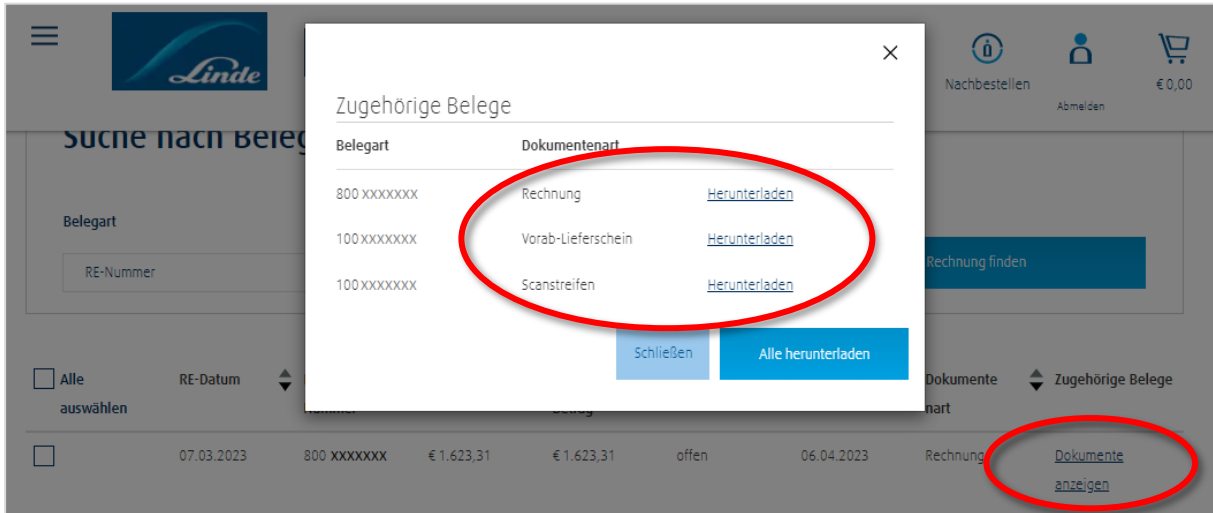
Linde

Nachbestellen

Abmelden

€ 0,00

Suche nach Beleg

Belegart

RE-Nummer

Rechnung finden

Zugehörige Belege

| Belegart | Dokumentenart | |
|---|---|---|
| 800 XXXXXXX | Rechnung | Herunterladen |
| 100 XXXXXXX | Vorab-Lieferschein | Herunterladen |
| 100 XXXXXXX | Scanstreifen | Herunterladen |

Schließen

Alle herunterladen

| Alle auswählen | RE-Datum | Nummer | | Betrag | | | Dokumente nart | Zugehörige Belege |
|---|---|---|---|---|---|---|---|---|
| | 07.03.2023 | 800 XXXXXXX | € 1.623,31 | € 1.623,31 | offen | 06.04.2023 | Rechnung | Dokumente anzeigen |